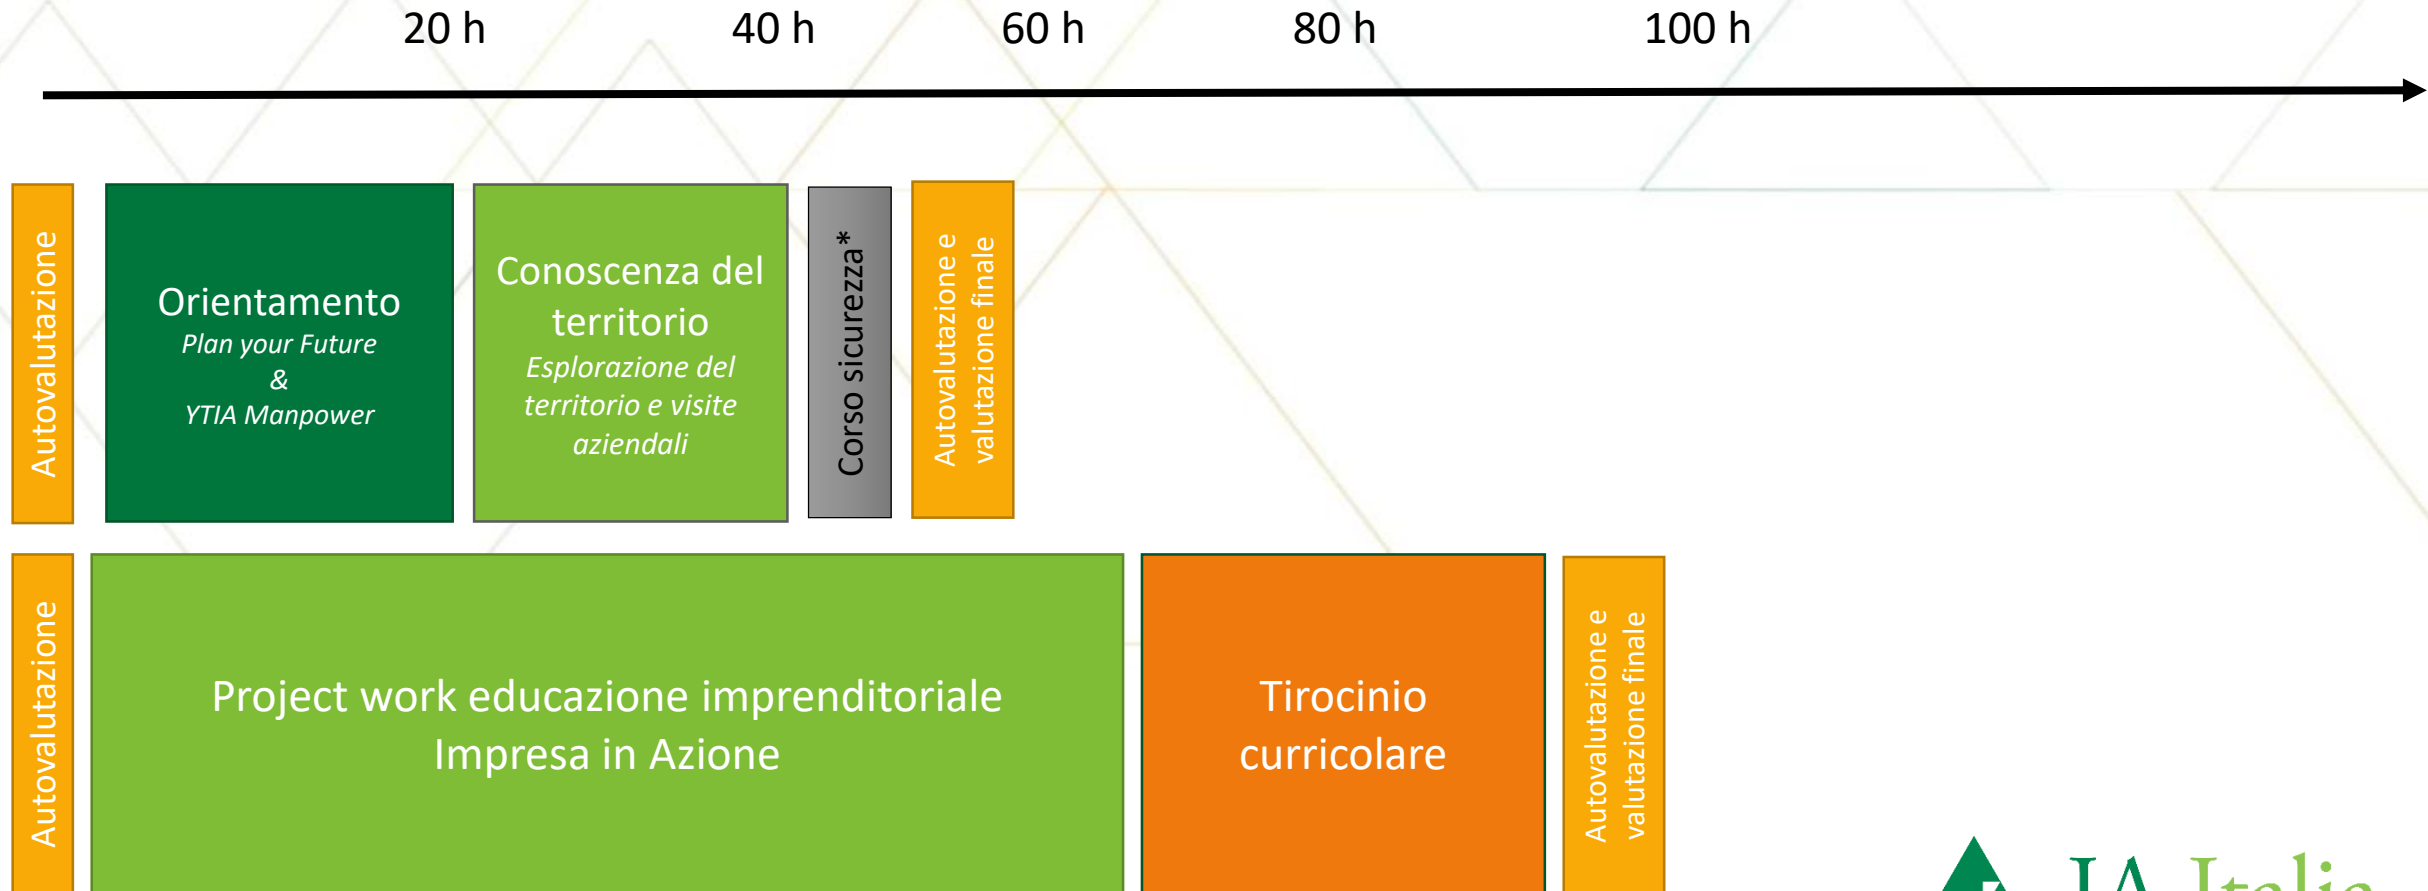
20 h
40 h
60 h
80 h
100 h

Autovalutazione

Orientamento
Plan your Future
&
YTIA Manpower

Conoscenza del territorio
Esplorazione del territorio e visite aziendali

Corso sicurezza*

Autovalutazione e valutazione finale

Autovalutazione

Project work educazione imprenditoriale
Impresa in Azione

Tirocinio curricolare

Autovalutazione e valutazione finale

JA Italia